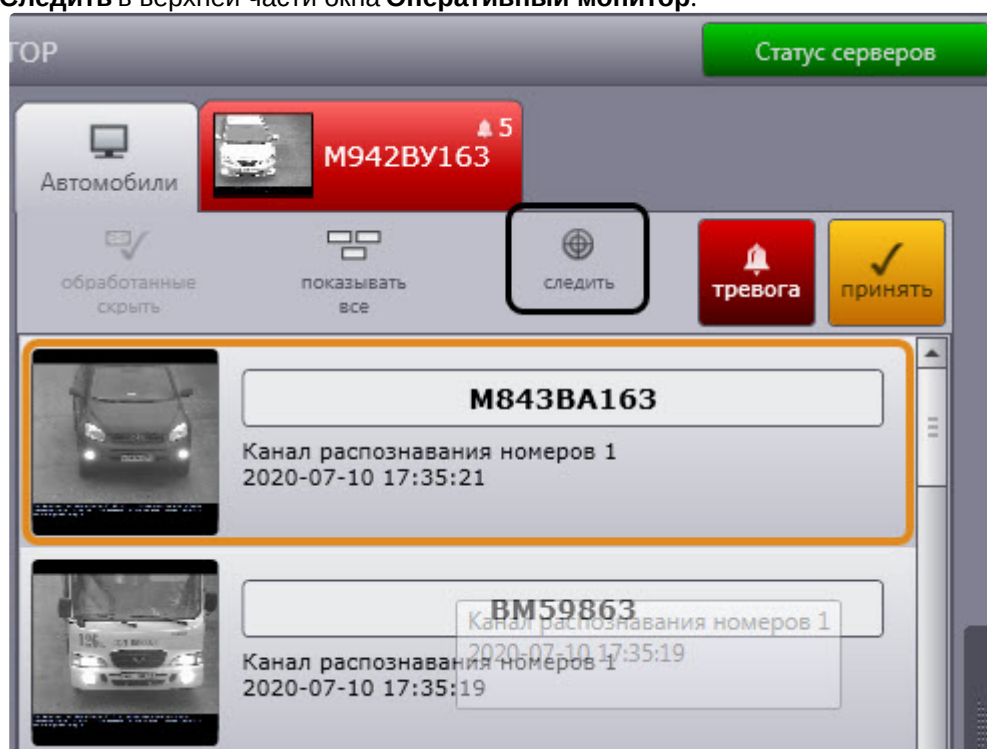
Следить в верхней части окна Оперативный монитор.

ТОР

Статус серверов

Автомобили

5

М942ВУ163

обработанные скрыть

показывать все

следить

тревога

принять

М843ВА163

Канал распознавания номеров 1
2020-07-10 17:35:21

ВМ59863

Канал распознавания номеров 1
2020-07-10 17:35:19

Канал распознавания номеров 1
2020-07-10 17:35:19